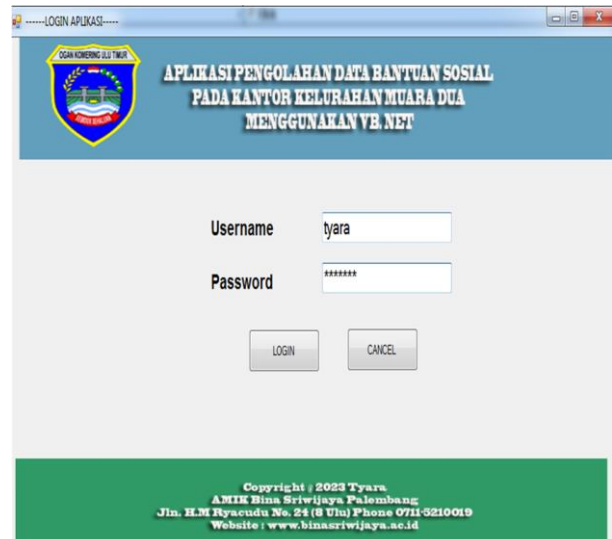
------LOGIN APLIKASI-----

OGAN KOMERING ULU TIMUR

APLIKASI PENGOLAHAN DATA BANTUAN SOSIAL PADA KANTOR KELURAHAN MUARA DUA MENGGUNAKAN VB.NET

Username tyara

Password *******

LOGIN CANCEL

Copyright : 2023 Tyara
AMIK Bina Sriwijaya Palembang
Jln. H.M Ryacudu No. 24 (8 Ulu) Phone 0711-5210019
Website : www.binasriwijaya.ac.id